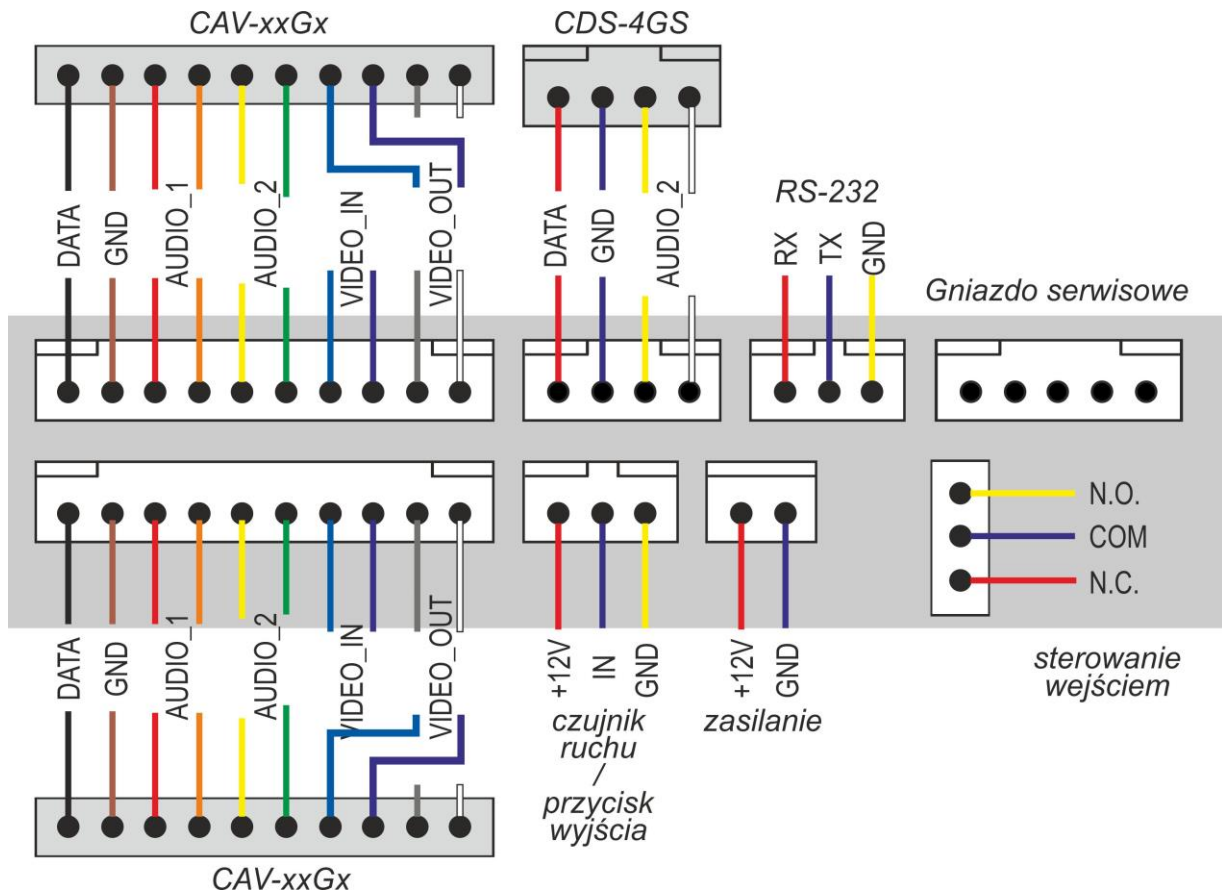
CAV-xxGx

CDS-4GS

DATA GND AUDIO_1 AUDIO_2 VIDEO_IN VIDEO_OUT

DATA GND AUDIO_2

RS-232

RX TX GND

Gniazdo serwisowe

N.O.
COM
N.C.

DATA GND AUDIO_1 AUDIO_2 VIDEO_IN VIDEO_OUT

+12V IN GND
czujnik ruchu / przycisk wyjścia

+12V GND
zasilanie

sterowanie wejściem

CAV-xxGx